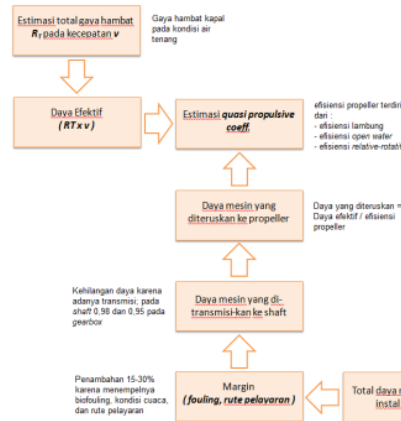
Estimasi total gaya hambat $R_T$ pada kecepatan v

Gaya hambat kapal pada kondisi air tenang

Daya Efektif
( RT x v )

Estimasi quasi propulsive coeff.

efisiensi propeller terdiri dari :
- efisiensi lambung
- efisiensi open water
- efisiensi relative-rotati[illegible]

Daya mesin yang diteruskan ke propeller

Daya yang diteruskan = Daya efektif / efisiensi propeller

Kehilangan daya karena adanya transmisi; pada shaft 0,98 dan 0,95 pada gearbox

Daya mesin yang ditransmisi-kan ke shaft

Penambahan 15-30% karena menempelnya biofouling, kondisi cuaca, dan rute pelayaran

Margin
( fouling, rute pelayaran )

Total daya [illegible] instal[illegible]